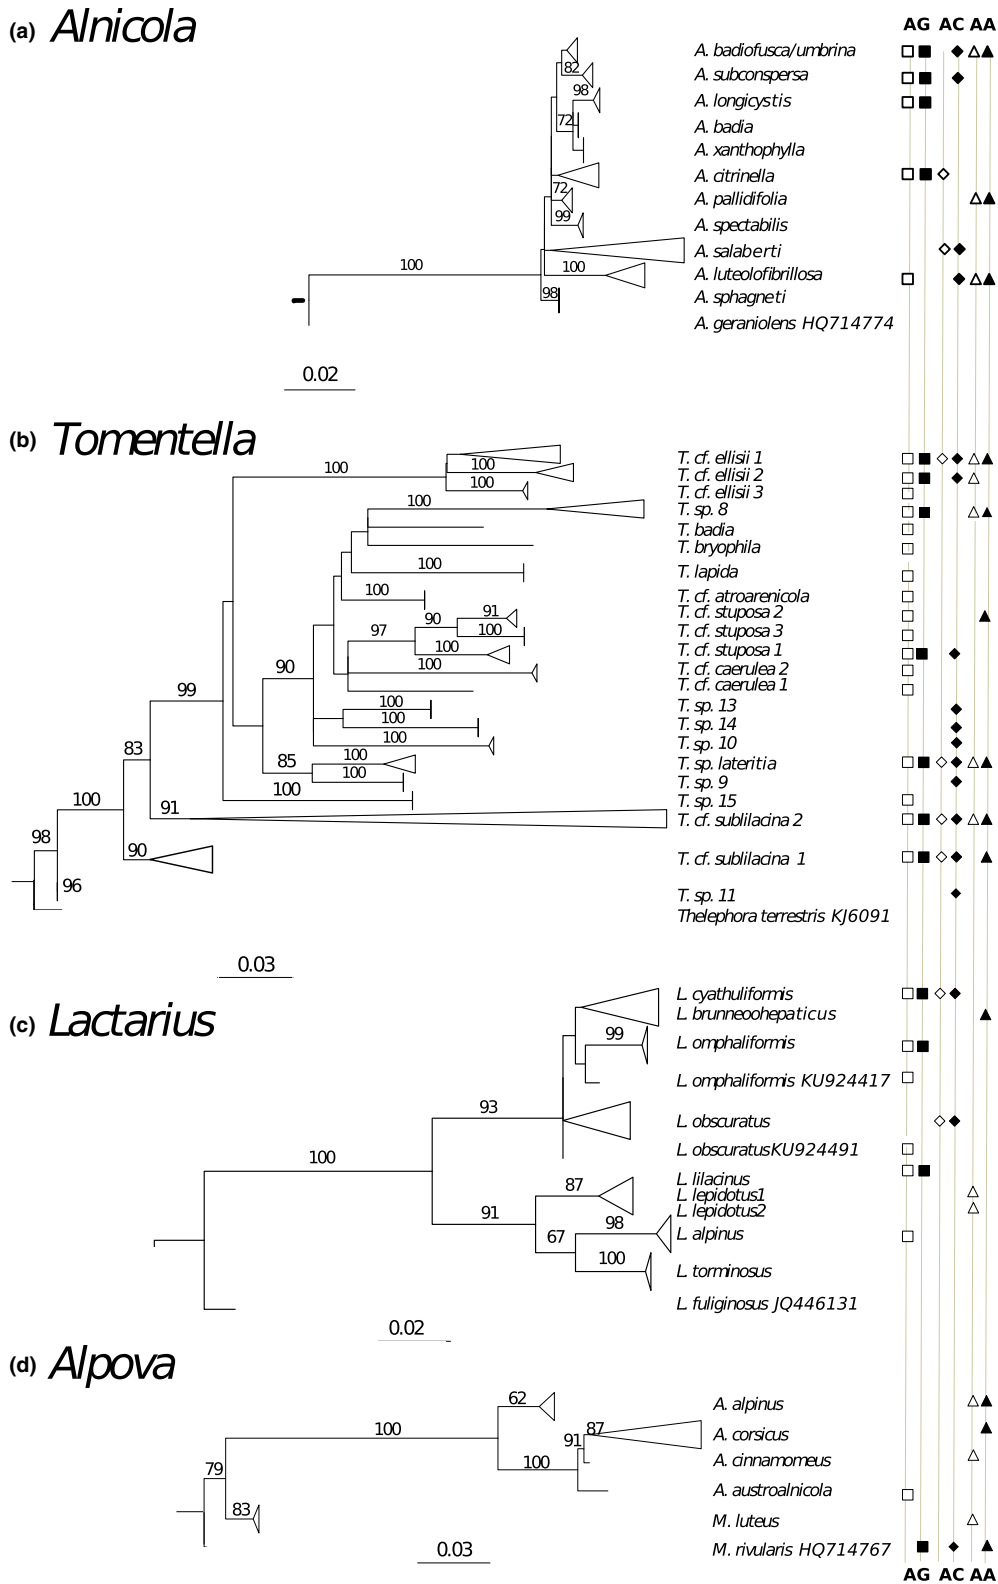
(a) Alnicola

AG AC AA

A. badiofusca/umbrina
A. subconspersa
A. longicystis
A. badia
A. xanthophylla
A. citrinella
A. pallidifolia
A. spectabilis
A. salaberti
A. luteolofibrillosa
A. sphagneti
A. geraniolens HQ714774

82
98
72
72
99
100
100
98

0.02

(b) Tomentella

T. cf. ellisii 1
T. cf. ellisii 2
T. cf. ellisii 3
T. sp. 8
T. badia
T. bryophila
T. lapida
T. cf. atroarenicola
T. cf. stuposa 2
T. cf. stuposa 3
T. cf. stuposa 1
T. cf. caerulea 2
T. cf. caerulea 1
T. sp. 13
T. sp. 14
T. sp. 10
T. sp. lateritia
T. sp. 9
T. sp. 15
T. cf. sublilacina 2
T. cf. sublilacina 1
T. sp. 11
Thelephora terrestris KJ6091

100
100
100
100
100
100
90
91
100
97
100
100
90
100
100
100
99
85
100
100
100
83
100
91
98
90
96

0.03

(c) Lactarius

L. cyathuliformis
L. brunneoohepaticus
L. omphaliformis
L. omphaliformis KU924417
L. obscuratus
L. obscuratusKU924491
L. lilacinus
L. lepidotus1
L. lepidotus2
L. alpinus
L. torminosus
L. fuliginosus JQ446131

99
93
100
87
91
98
67
100

0.02

(d) Alpova

A. alpinus
A. corsicus
A. cinnamomeus
A. austroalnicola
M. luteus
M. rivularis HQ714767

62
100
91
87
100
79
83

0.03

AG AC AA